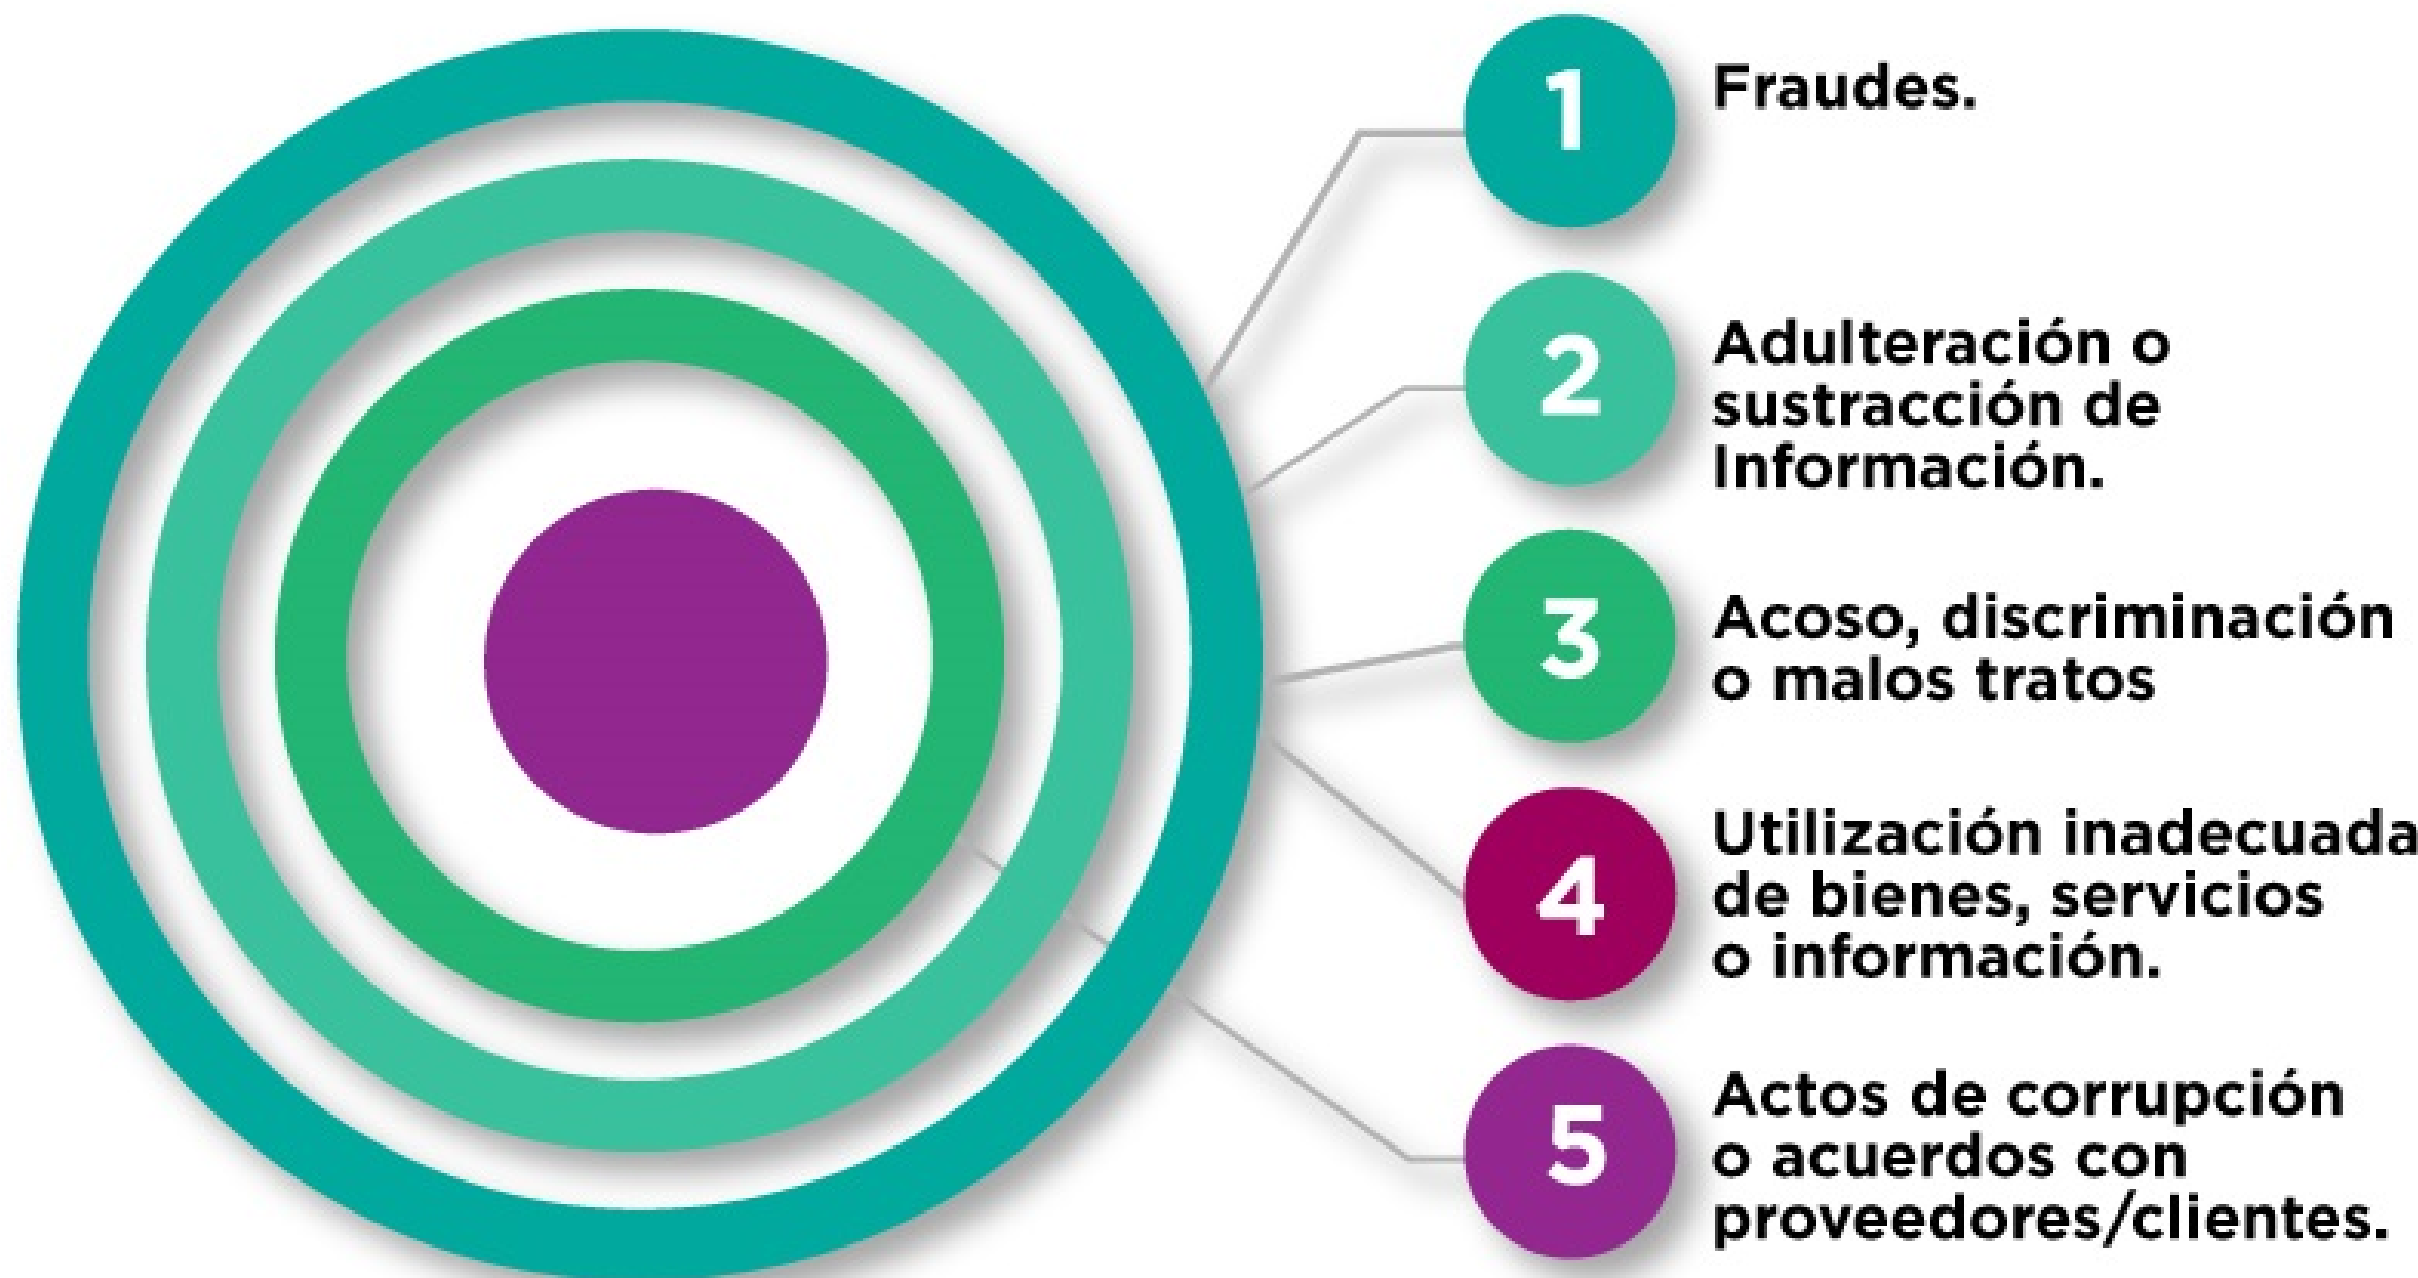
1 Fraudes.

2 Adulteración o sustracción de Información.

3 Acoso, discriminación o malos tratos

4 Utilización inadecuada de bienes, servicios o información.

5 Actos de corrupción o acuerdos con proveedores/clientes.